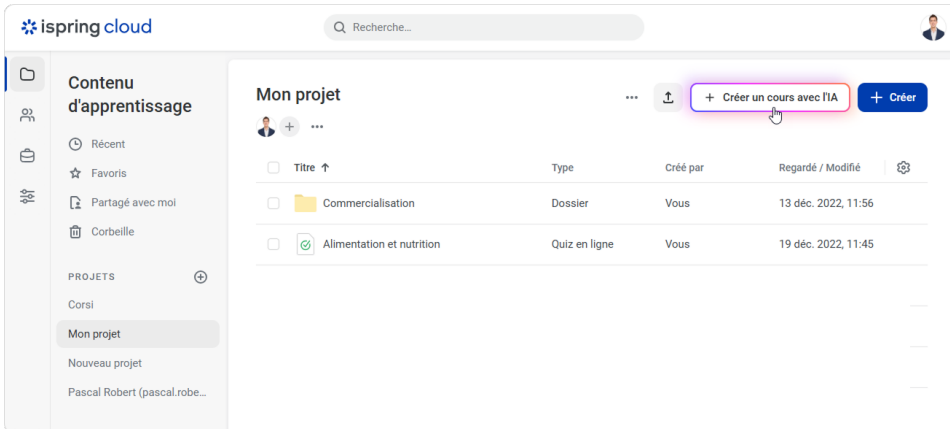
ispring cloud

Recherche...

Contenu d'apprentissage

Récent

Favoris

Partagé avec moi

Corbeille

PROJETS

Corsi

Mon projet

Nouveau projet

Pascal Robert (pascal.robe...

Mon projet

+ Créer un cours avec l'IA

+ Créer

| Titre ↑ | Type | Créé par | Regardé / Modifié |
|---|---|---|---|
| Commercialisation | Dossier | Vous | 13 déc. 2022, 11:56 |
| Alimentation et nutrition | Quiz en ligne | Vous | 19 déc. 2022, 11:45 |